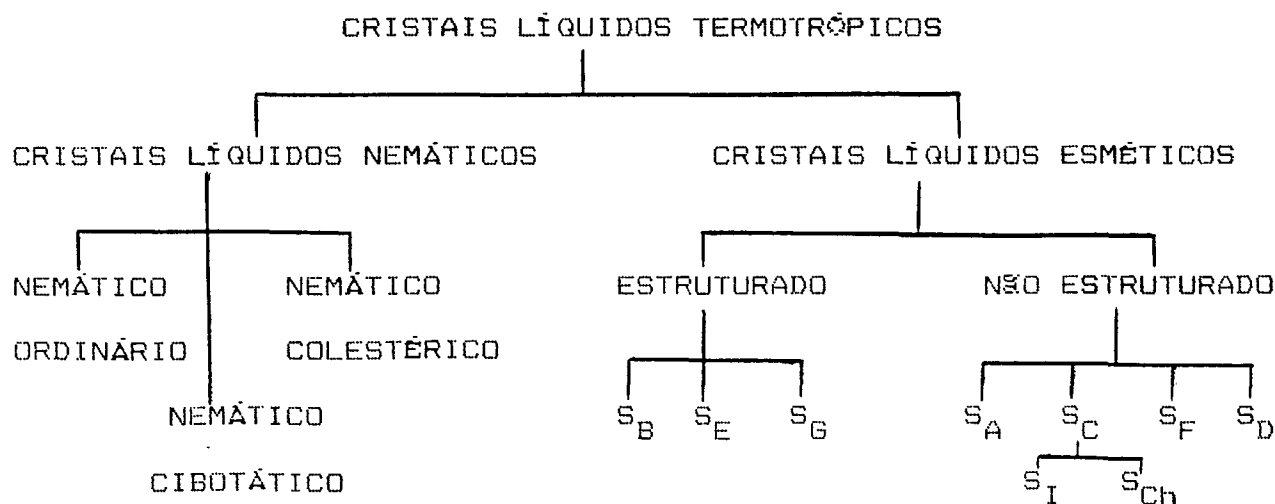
CRISTAIS LÍQUIDOS TERMOTRÓPICOS

CRISTAIS LÍQUIDOS NEMÁTICOS

NEMÁTICO ORDINÁRIO

NEMÁTICO CIBOTÁTICO

NEMÁTICO COLESTÉRICO

CRISTAIS LÍQUIDOS ESMÉTICOS

ESTRUTURADO

$S_B$ $S_E$ $S_G$

NÃO ESTRUTURADO

$S_A$ $S_C$ $S_F$ $S_D$

$S_I$ $S_{Ch}$